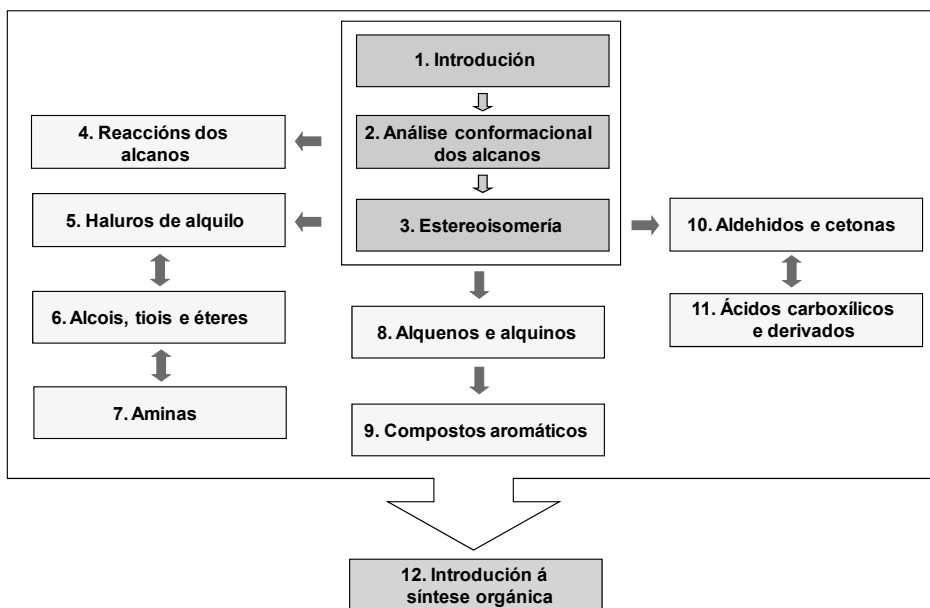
1. Introdución

2. Análise conformacional dos alcanos

3. Estereoisomería

4. Reaccións dos alcanos

5. Haluros de alquilo

6. Alcois, tiois e éteres

7. Aminas

8. Alquenos e alquinos

9. Compostos aromáticos

10. Aldehidos e cetonas

11. Ácidos carboxílicos e derivados

12. Introdución á síntese orgánica